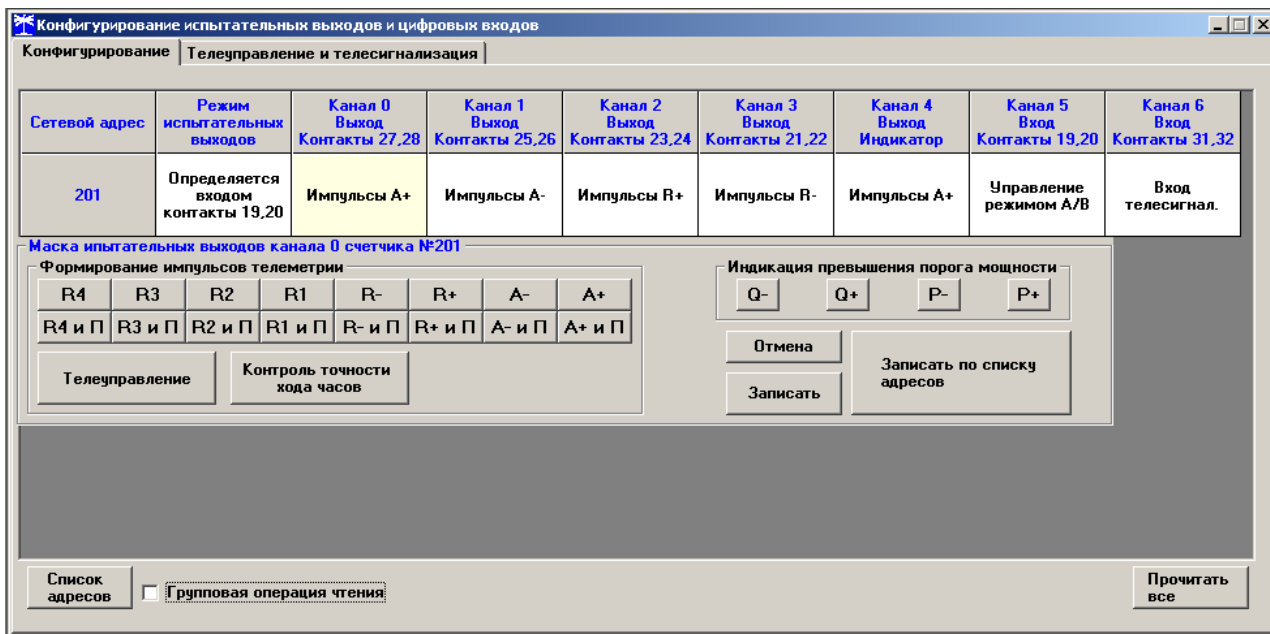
Конфигурирование испытательных выходов и цифровых входов

Конфигурирование | Телеуправление и телесигнализация

| Сетевой адрес | Режим испытательных выходов | Канал 0 Выход Контакты 27,28 | Канал 1 Выход Контакты 25,26 | Канал 2 Выход Контакты 23,24 | Канал 3 Выход Контакты 21,22 | Канал 4 Выход Индикатор | Канал 5 Вход Контакты 19,20 | Канал 6 Вход Контакты 31,32 |
|---|---|---|---|---|---|---|---|---|
| 201 | Определяется входом контакты 19,20 | Импульсы A+ | Импульсы A- | Импульсы R+ | Импульсы R- | Импульсы A+ | Управление режимом A/B | Вход телесигнал. |

Маска ипытательных выходов канала 0 счетчика №201

Формирование импульсов телеметрии

R4 R3 R2 R1 R- R+ A- A+

R4 и П R3 и П R2 и П R1 и П R- и П R+ и П A- и П A+ и П

Телеуправление

Контроль точности хода часов

Индикация превышения порога мощности

Q- Q+ P- P+

Отмена

Записать

Записать по списку адресов

Список адресов

Групповая операция чтения

Прочитать все